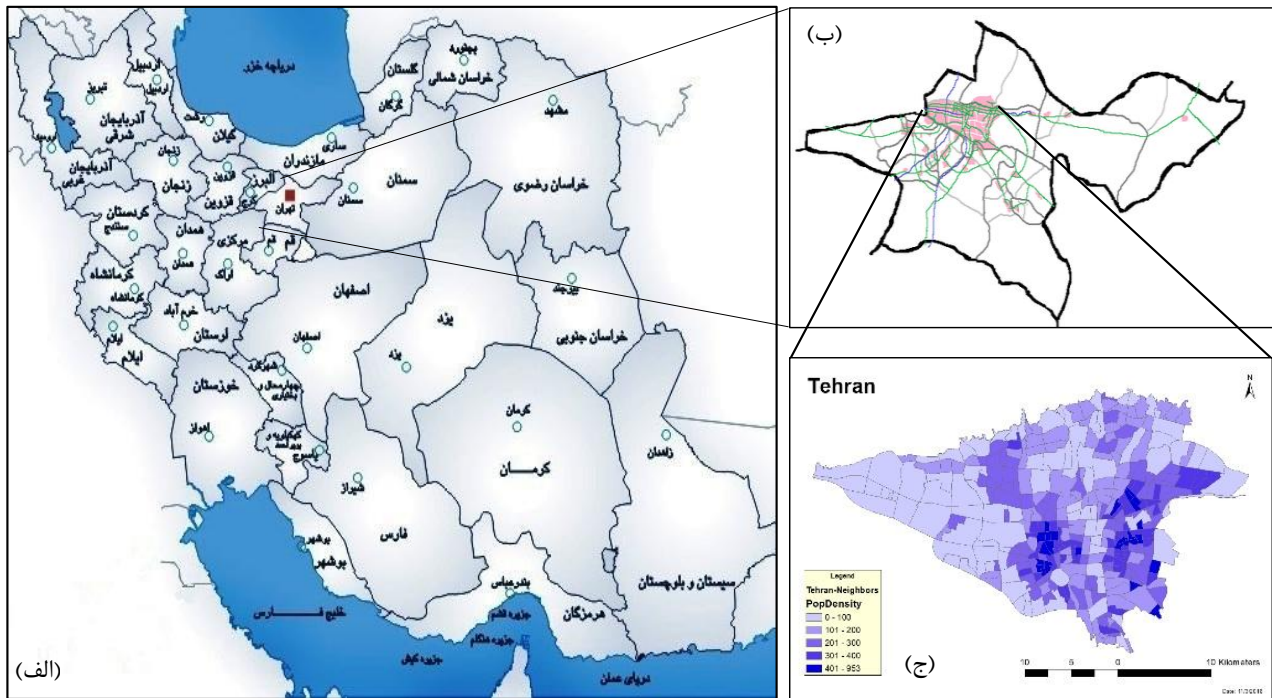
دریاچه خزر
اردبیل
اردبیل
تبریز
آذربایجان شرقی
ارومیه
آذربایجان غربی
زنجان
زنجان
رشت
گیلان
قزوین
قزوین
البرز
کرج
تهران
ساری
مازندران
گلستان
گرگان
بجنورد
خراسان شمالی
مشهد
خراسان رضوی
سمنان
سمنان
کردستان
سنندج
همدان
همدان
مرکزی
اراک
قم
قم
کرمانشاه
کرمانشاه
ایلام
ایلام
خرم آباد
لرستان
اصفهان
اصفهان
یزد
یزد
بیرجند
خراسان جنوبی
خوزستان
اهواز
شهرکرد
چهارمحال و بختیاری
کهگیلویه و بویراحمد
یاسوج
کرمان
کرمان
زاهدان
شیراز
فارس
بوشهر
بوشهر
بندرعباس
هرمزگان
سیستان و بلوچستان
خلیج فارس
جزیره قشم
جزیره هنگام
جزیره کیش
دریای عمان
(الف)
(ب)
Tehran
N
Legend
Tehran-Neighbors
PopDensity
0 - 100
101 - 200
201 - 300
301 - 400
401 - 953
(ج)
10 5 0 10 Kilometers
Date: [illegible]